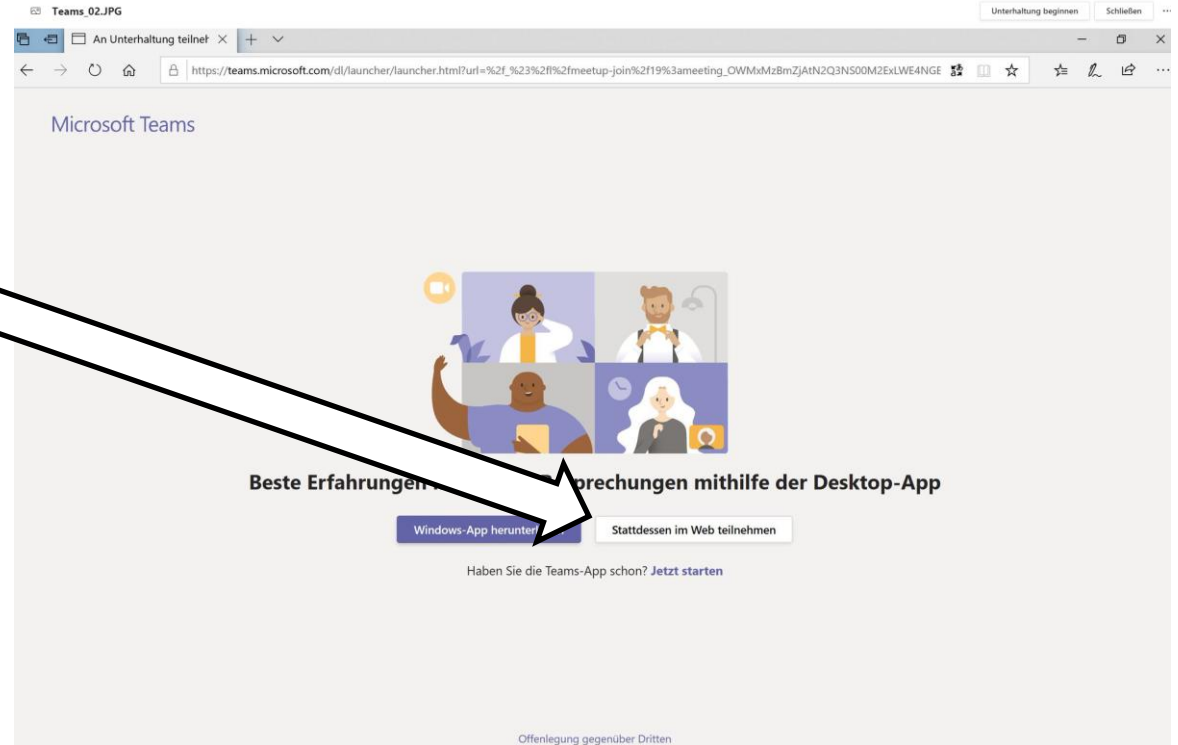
Teams_02.JPG

Unterhaltung beginnen Schließen ···

An Unterhaltung teilneh ×

https://teams.microsoft.com/dl/launcher/launcher.html?url=%2f_%23%2fl%2fmeetup-join%2f19%3ameeting_OWMxMzBmZjAtN2Q3NS00M2ExLWE4NGE

Microsoft Teams

Beste Erfahrungen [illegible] prechungen mithilfe der Desktop-App

Windows-App herunter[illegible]

Stattdessen im Web teilnehmen

Haben Sie die Teams-App schon? Jetzt starten

Offenlegung gegenüber Dritten